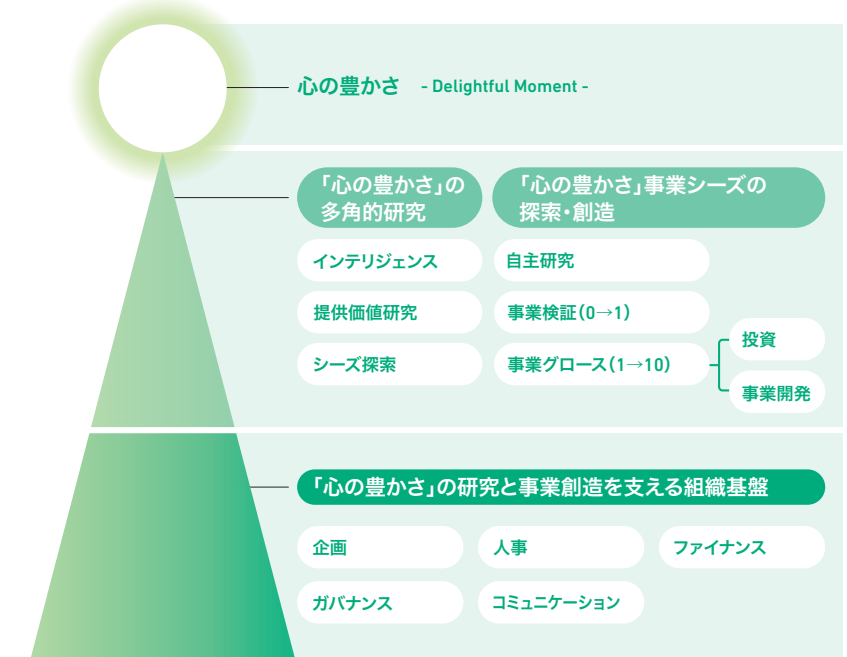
心の豊かさ - Delightful Moment -

「心の豊かさ」の多角的研究

「心の豊かさ」事業シーズの探索・創造

インテリジェンス

自主研究

提供価値研究

事業検証（0→1）

シーズ探索

事業グロース（1→10）

投資

事業開発

「心の豊かさ」の研究と事業創造を支える組織基盤

企画

人事

ファイナンス

ガバナンス

コミュニケーション